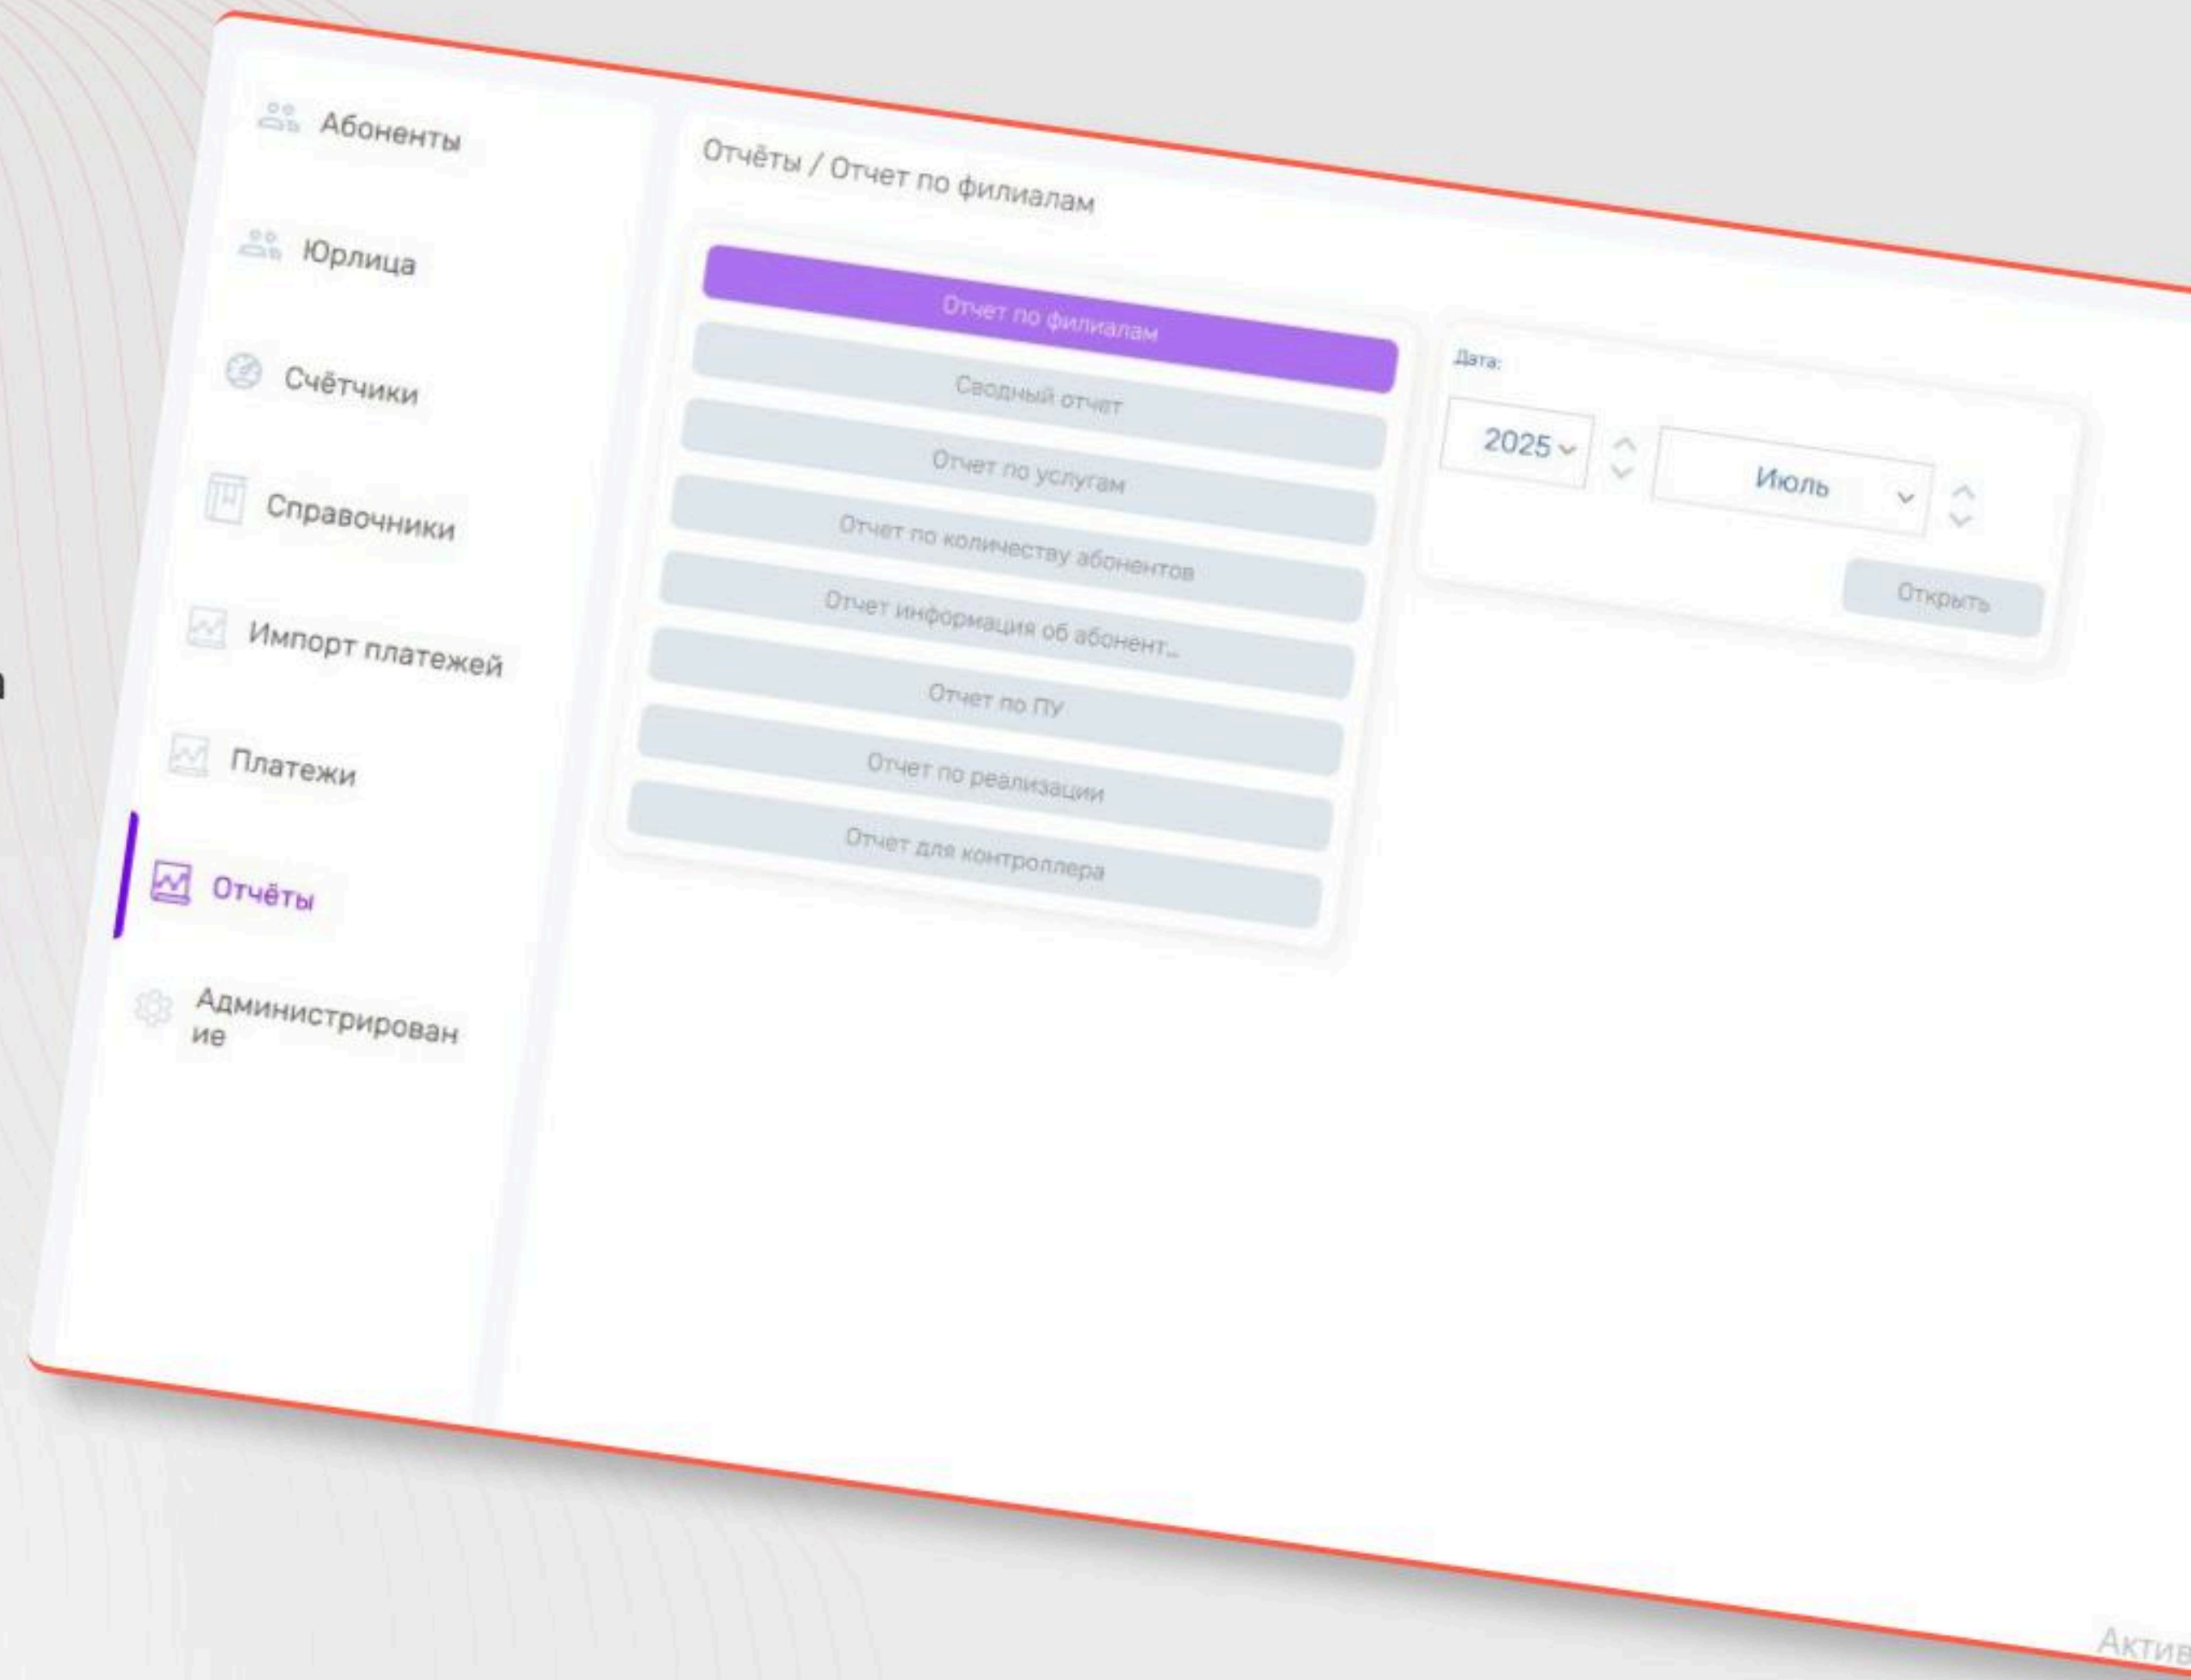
Абоненты

Юрлица

Счётчики

Справочники

Импорт платежей

Платежи

Отчёты

Администрирование

Отчёты / Отчет по филиалам

Отчет по филиалам

Сводный отчет

Отчет по услугам

Отчет по количеству абонентов

Отчет информация об абонент...

Отчет по ПУ

Отчет по реализации

Отчет для контроллера

Дата:

2025

Июль

Открыть

Актив